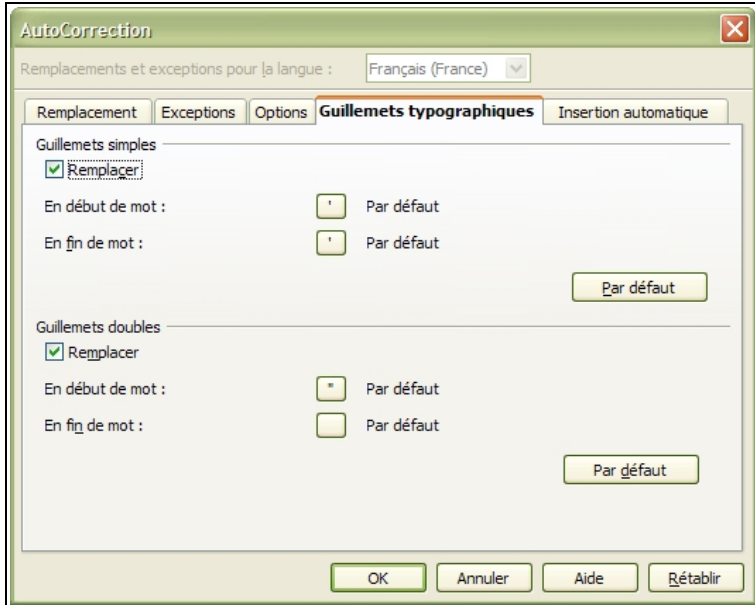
AutoCorrection

Remplacements et exceptions pour la langue : Français (France)

Remplacement | Exceptions | Options | Guillemets typographiques | Insertion automatique

Guillemets simples

Remplacer

En début de mot : ' Par défaut

En fin de mot : ' Par défaut

Par défaut

Guillemets doubles

Remplacer

En début de mot : " Par défaut

En fin de mot : Par défaut

Par défaut

OK | Annuler | Aide | Rétablir